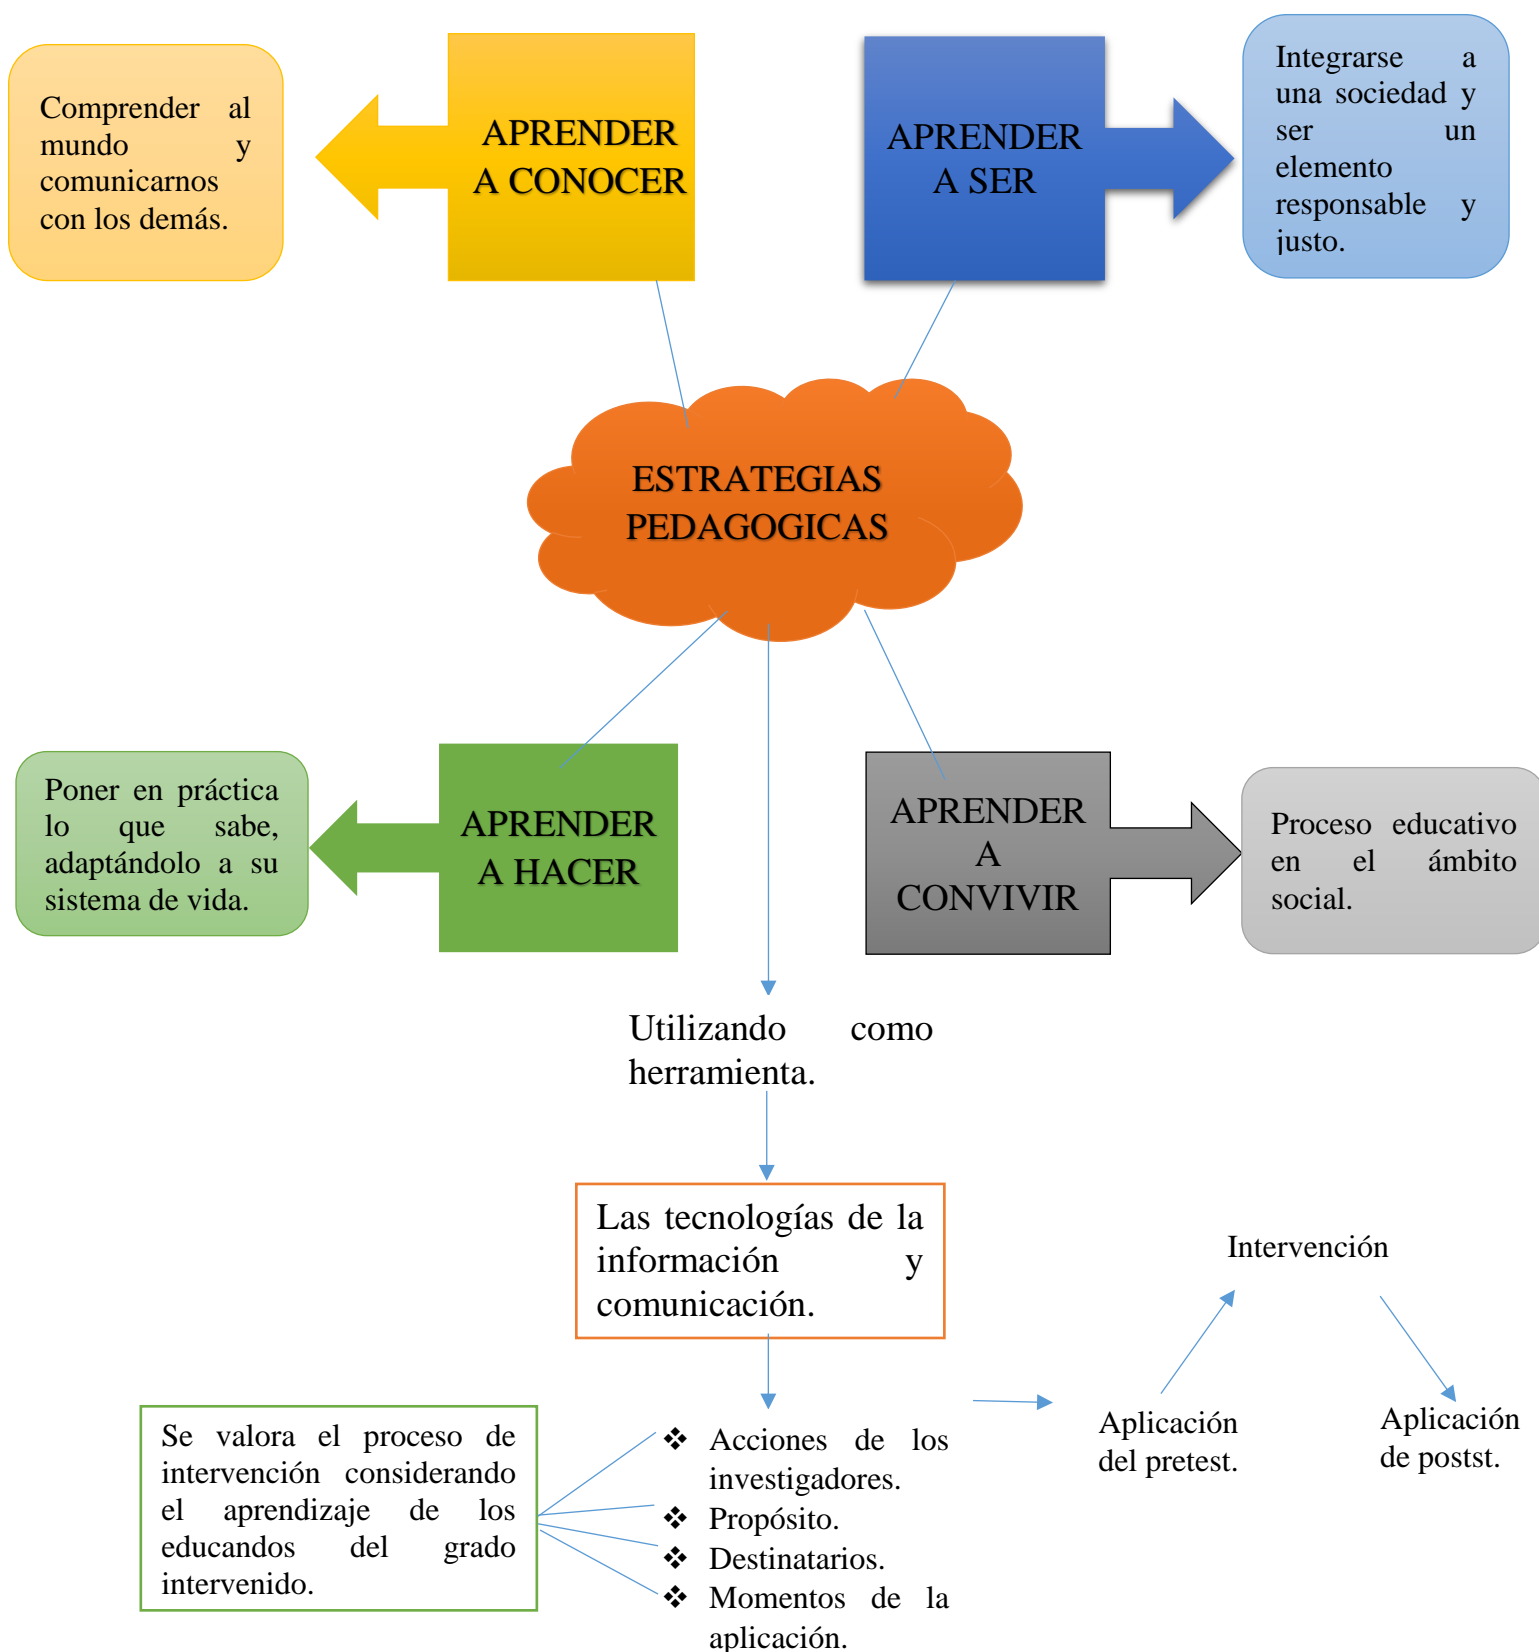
Comprender al mundo y comunicarnos con los demás.

APRENDER A CONOCER

APRENDER A SER

Integrarse a una sociedad y ser un elemento responsable y justo.

ESTRATEGIAS PEDAGOGICAS

Poner en práctica lo que sabe, adaptándolo a su sistema de vida.

APRENDER A HACER

APRENDER A CONVIVIR

Proceso educativo en el ámbito social.

Utilizando como herramienta.

Las tecnologías de la información y comunicación.

Intervención

Aplicación del pretest.

Aplicación de postst.

Se valora el proceso de intervención considerando el aprendizaje de los educandos del grado intervenido.

❖ Acciones de los investigadores.
❖ Propósito.
❖ Destinatarios.
❖ Momentos de la aplicación.